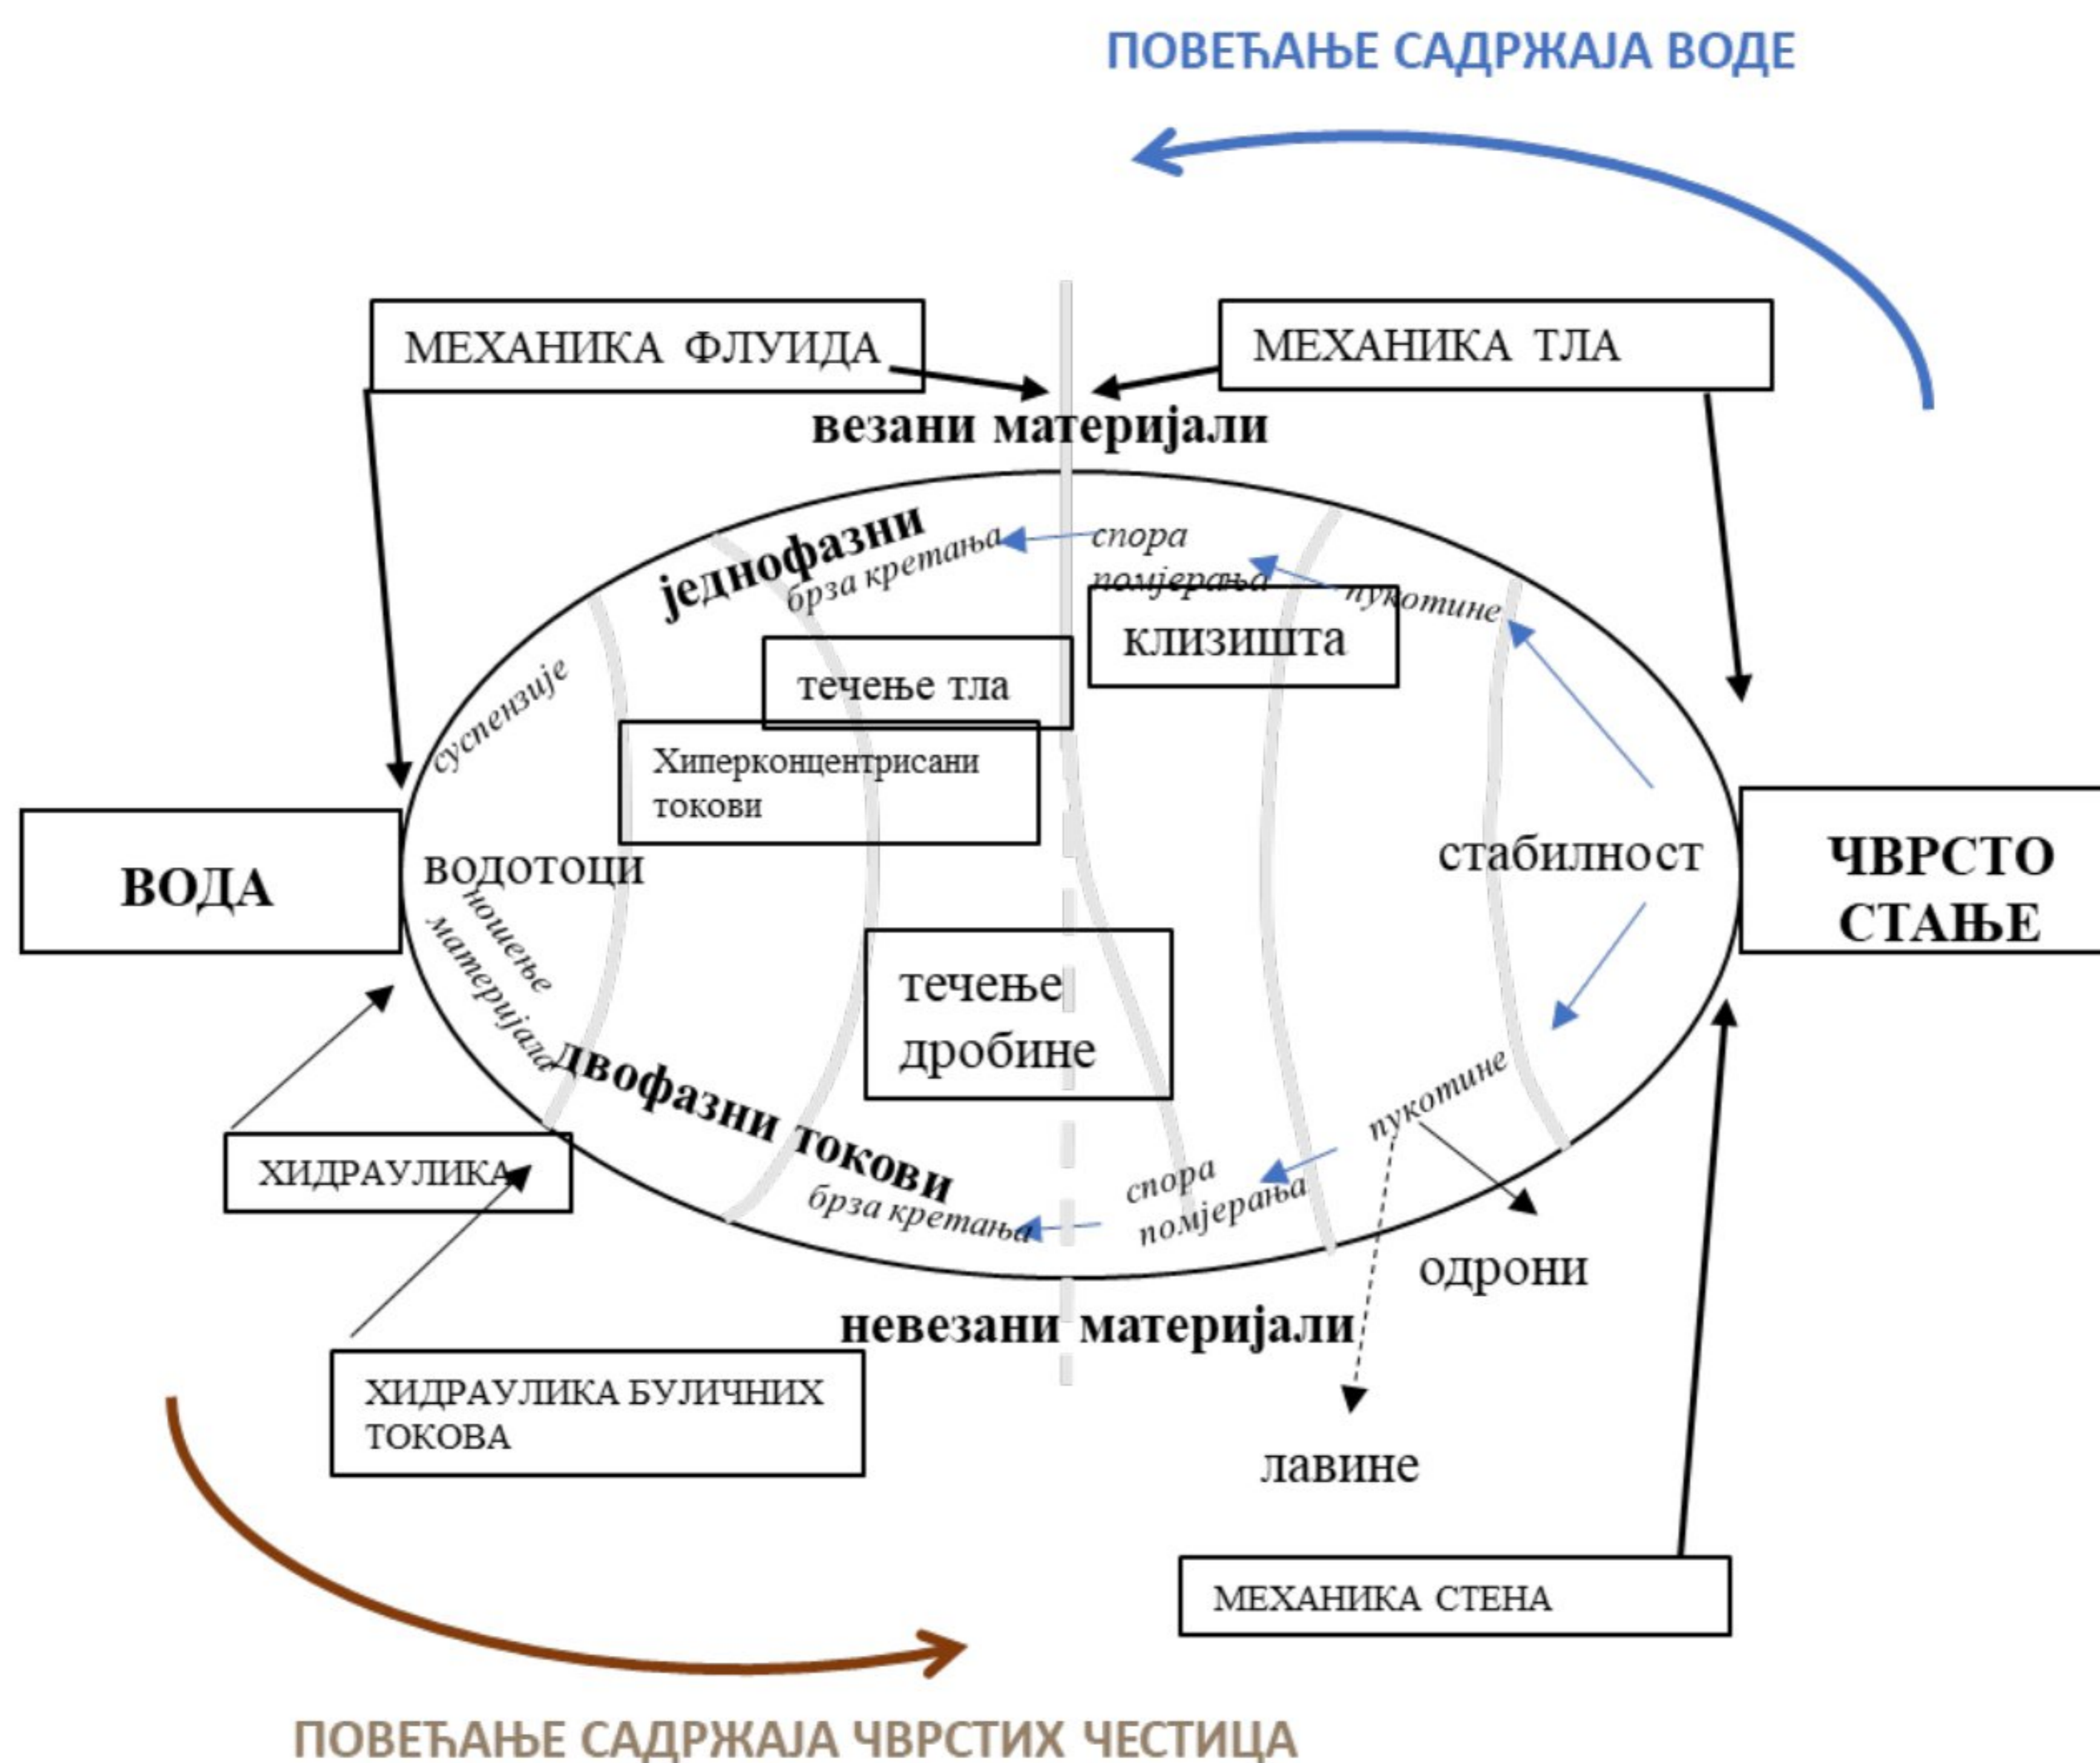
ПОВЕЋАЊЕ САДРЖАЈА ВОДЕ

МЕХАНИКА ФЛУИДА

МЕХАНИКА ТЛА

везани материјали

једнофазни

брза кретања

спора помјерања

пукотине

клизишта

течење тла

суспензије

Хиперконцентрисани токови

ВОДА

водотоци

ношење материјала

стабилност

ЧВРСТО СТАЊЕ

течење дробине

двофазни токови

пукотине

спора помјерања

брза кретања

ХИДРАУЛИКА

одрони

невезани материјали

ХИДРАУЛИКА БУЛИЧНИХ ТОКОВА

лавине

МЕХАНИКА СТЕНА

ПОВЕЋАЊЕ САДРЖАЈА ЧВРСТИХ ЧЕСТИЦА